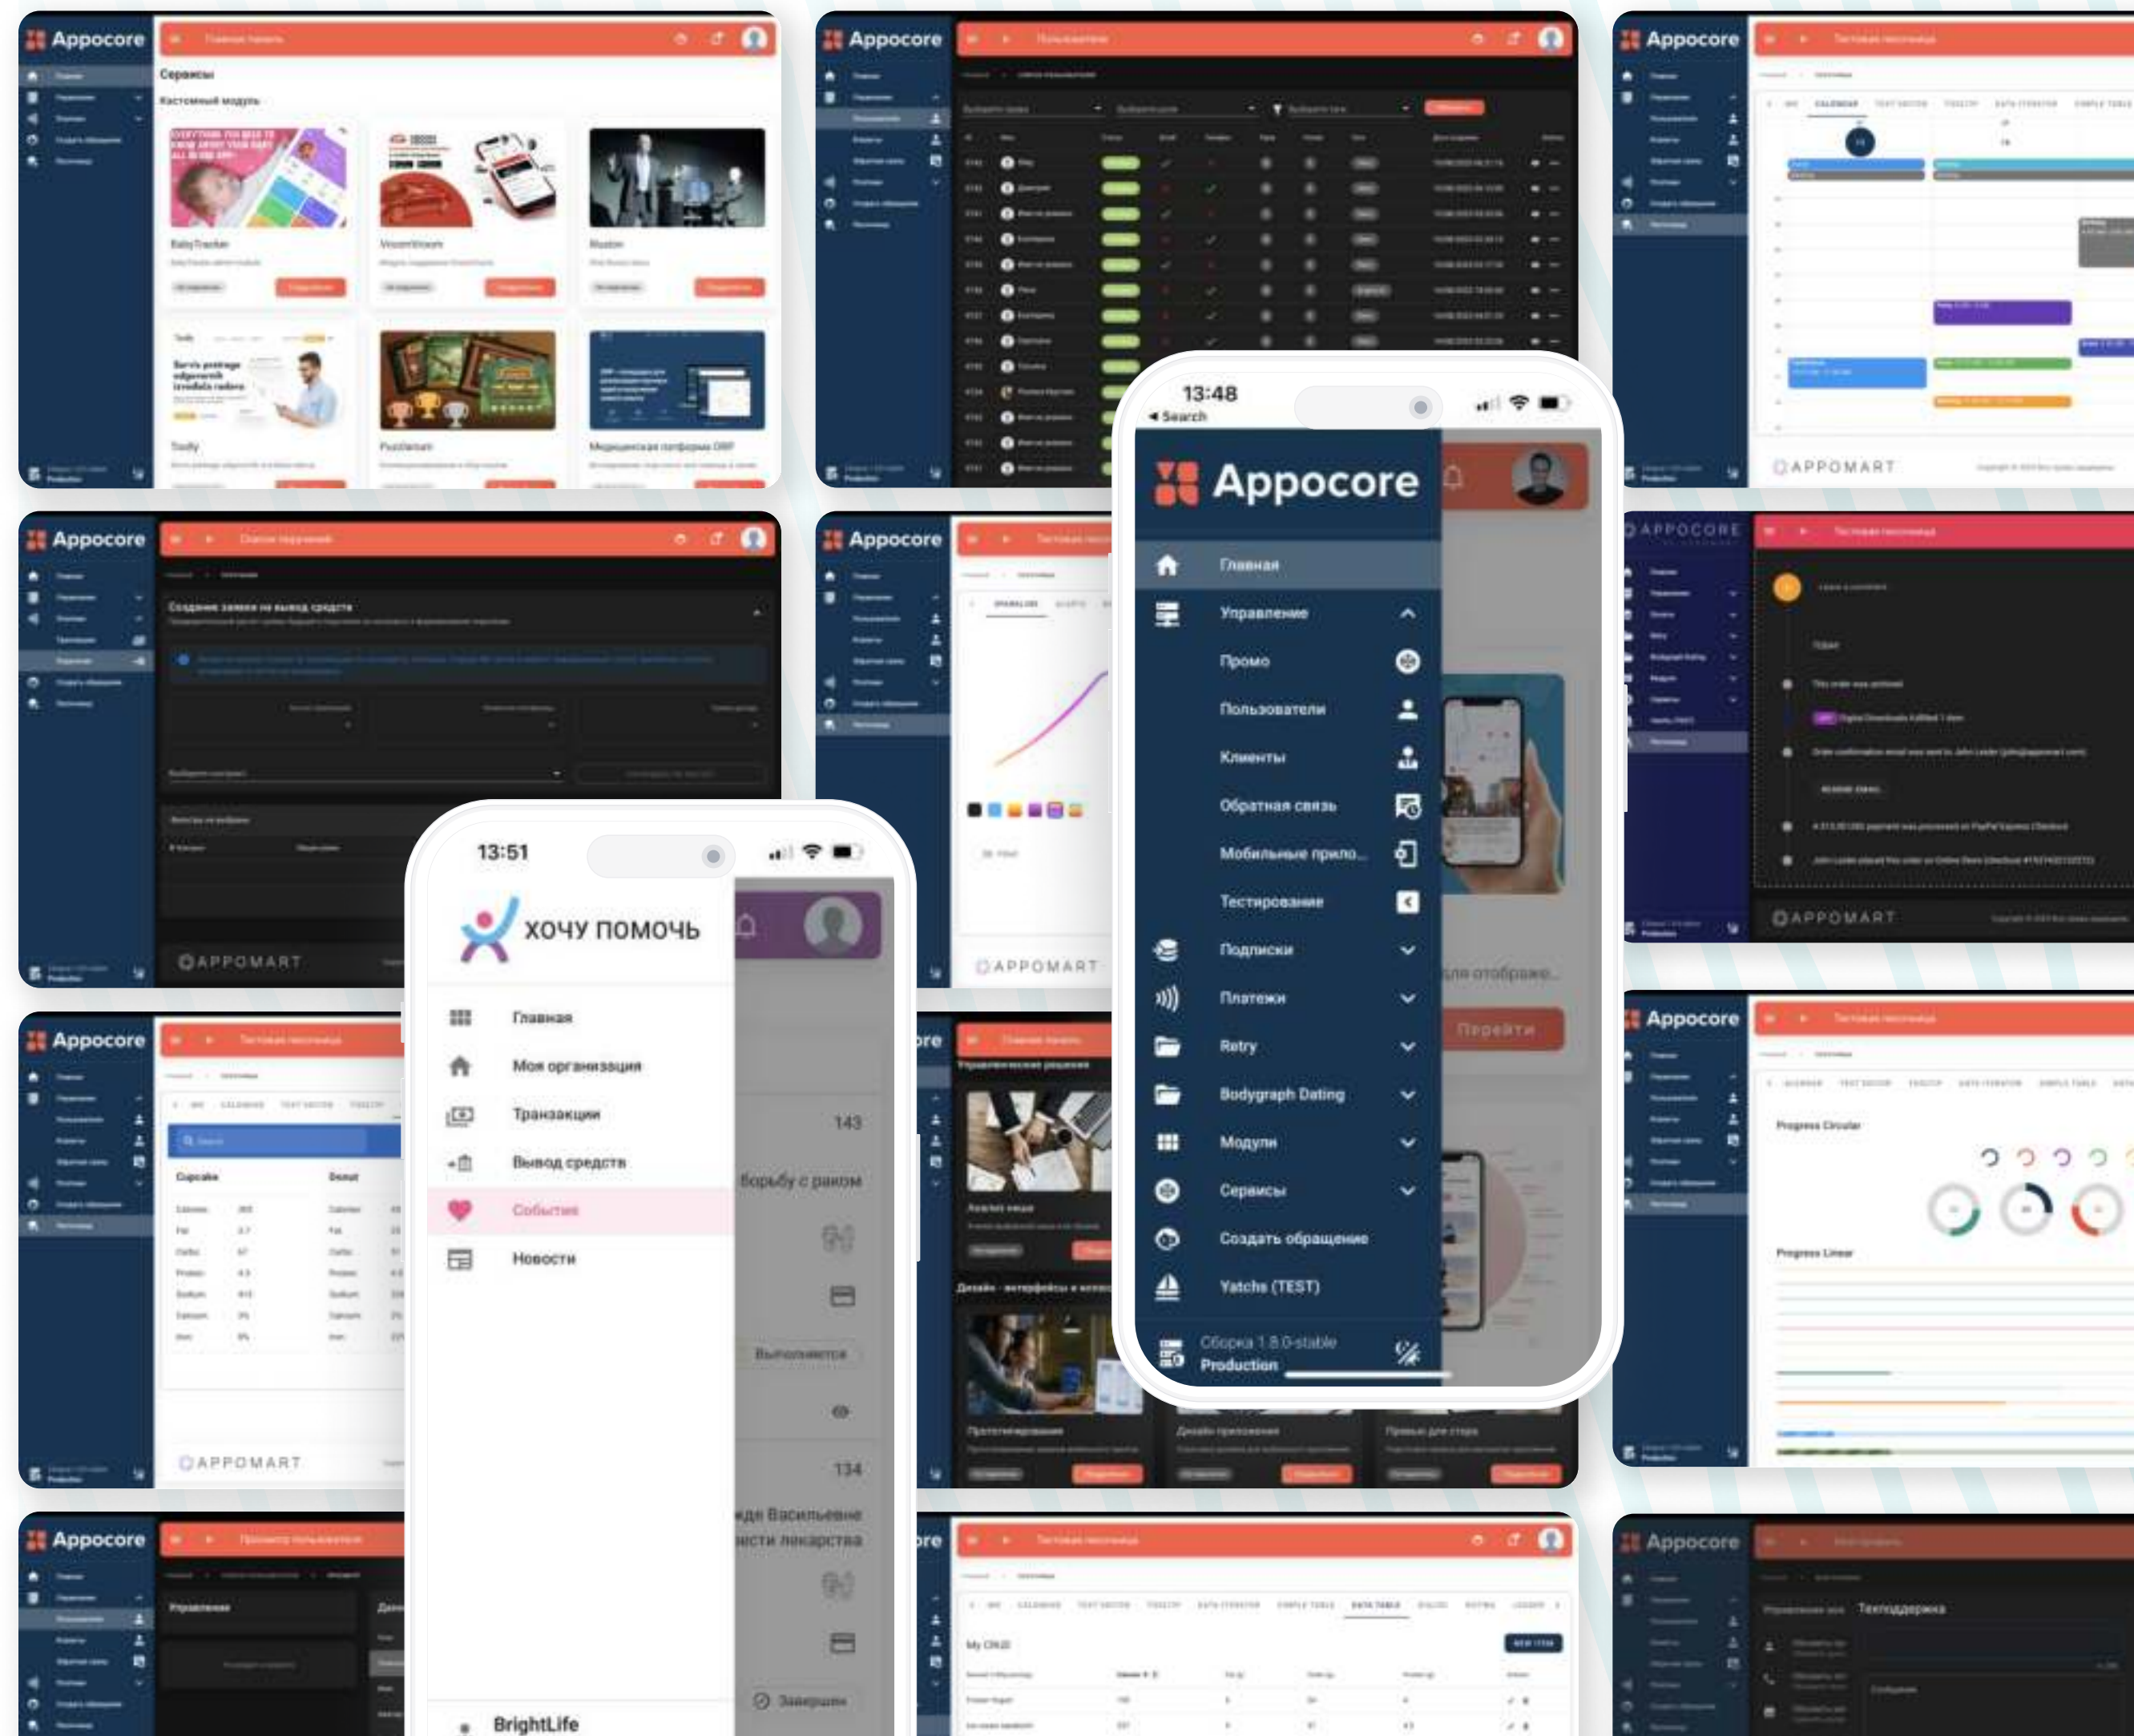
Appocore

Сервисы

Кастомный модуль

BabyTracker

Muston

Tudly

Медицинская платформа DRP

APPOMART

13:48

◂ Search

Appocore

Главная

Управление

Промо

Пользователи

Клиенты

Обратная связь

Мобильные прило...

Тестирование

Подписки

Платежи

Retry

Bodygraph Dating

Модули

Сервисы

Создать обращение

Yatchs (TEST)

Сборка 1.8.0-stable

Production

Перейти

13:51

ХОЧУ ПОМОЧЬ

Главная

Моя организация

Транзакции

Вывод средств

События

Новости

BrightLife

143

борьбу с раком

Выполняется

134

Завершен

Техподдержка

Progress Circular

Progress Linear